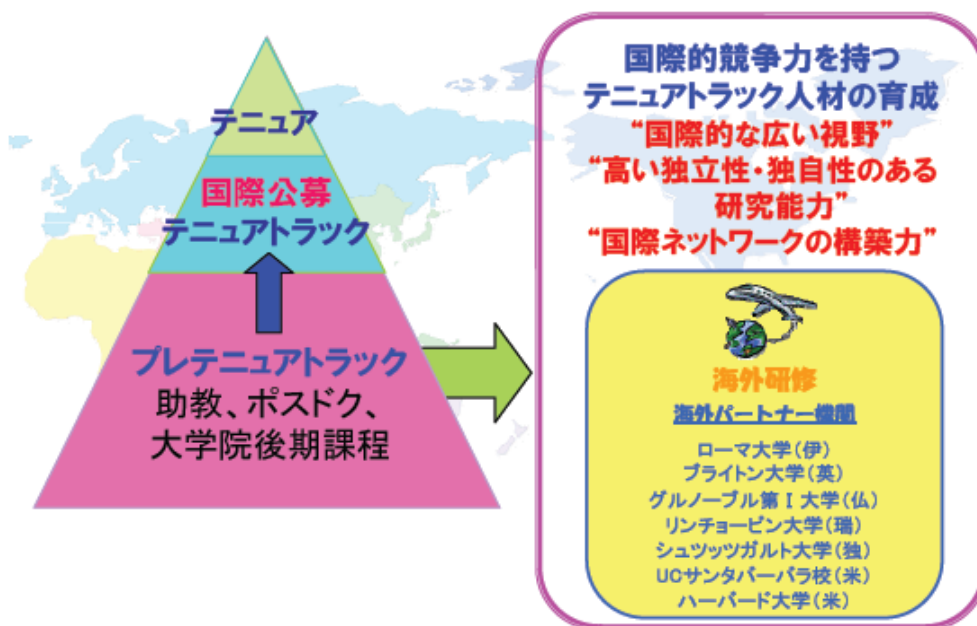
テニュア

国際公募
テニュアトラック

プレテニュアトラック
助教、ポスドク、
大学院後期課程

国際的競争力を持つ
テニュアトラック人材の育成
"国際的な広い視野"
"高い独立性・独自性のある研究能力"
"国際ネットワークの構築力"

海外研修
海外パートナー機関
ローマ大学(伊)
ブライトン大学(英)
グルノーブル第Ⅰ大学(仏)
リンチョーピン大学(瑞)
シュツッツガルト大学(独)
UCサンタバーバラ校(米)
ハーバード大学(米)